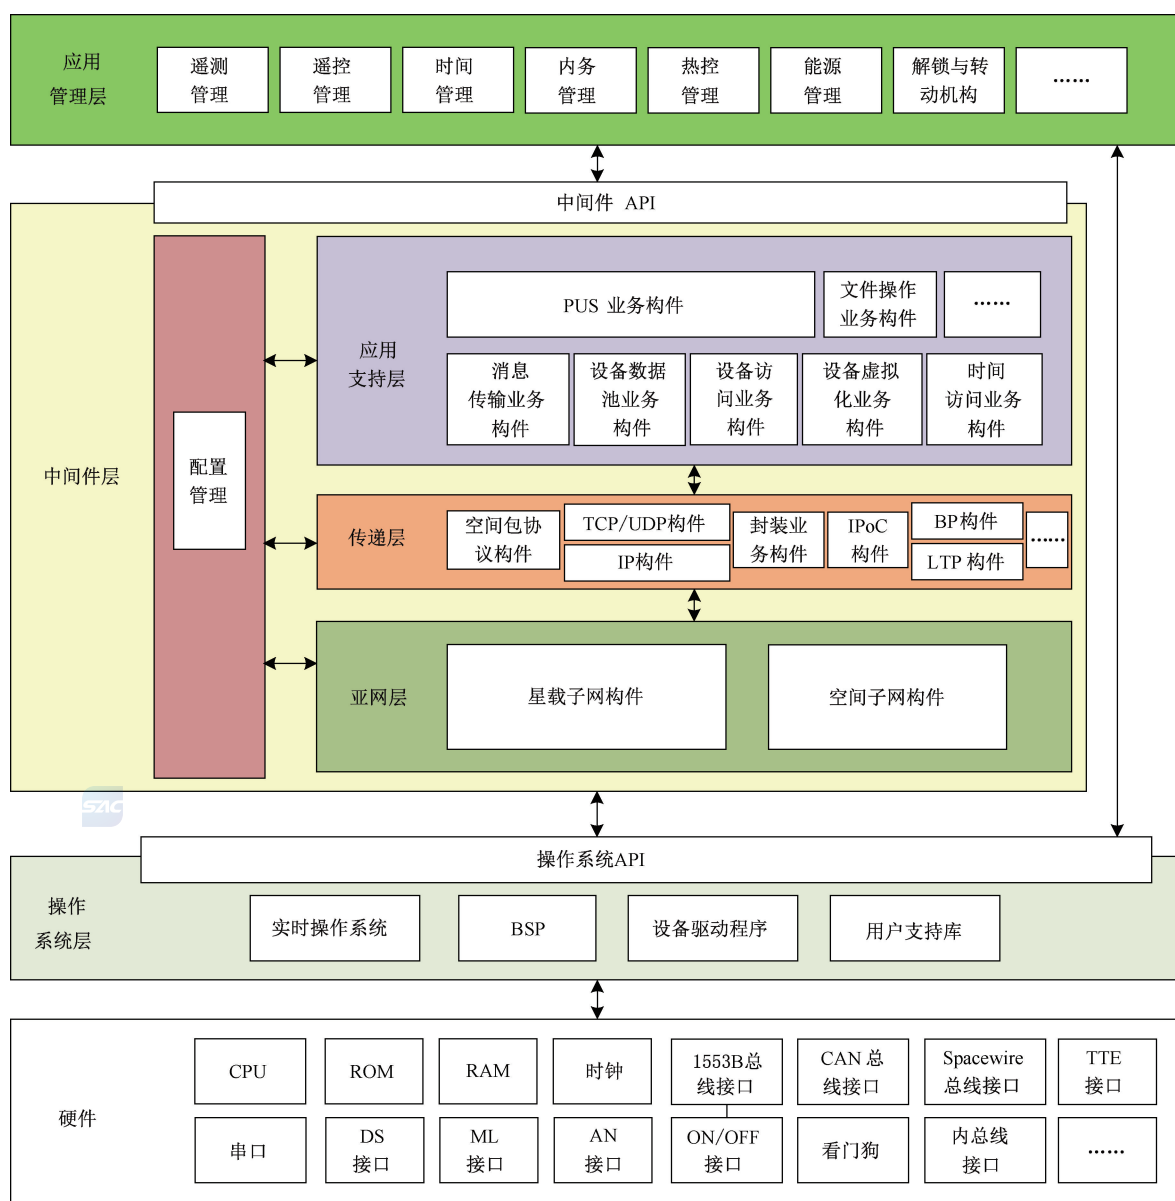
应用管理层

遥测管理
遥控管理
时间管理
内务管理
热控管理
能源管理
解锁与转动机构
……

中间件 API

中间件层

配置管理

应用支持层

PUS 业务构件
文件操作业务构件
……
消息传输业务构件
设备数据池业务构件
设备访问业务构件
设备虚拟化业务构件
时间访问业务构件

传递层

空间包协议构件
TCP/UDP构件
IP构件
封装业务构件
IPoC构件
BP构件
LTP 构件
……

亚网层

星载子网构件
空间子网构件

SAC

操作系统API

操作系统层

实时操作系统
BSP
设备驱动程序
用户支持库

硬件

CPU
ROM
RAM
时钟
1553B总线接口
CAN 总线接口
Spacewire 总线接口
TTE 接口
串口
DS 接口
ML 接口
AN 接口
ON/OFF 接口
看门狗
内总线接口
……